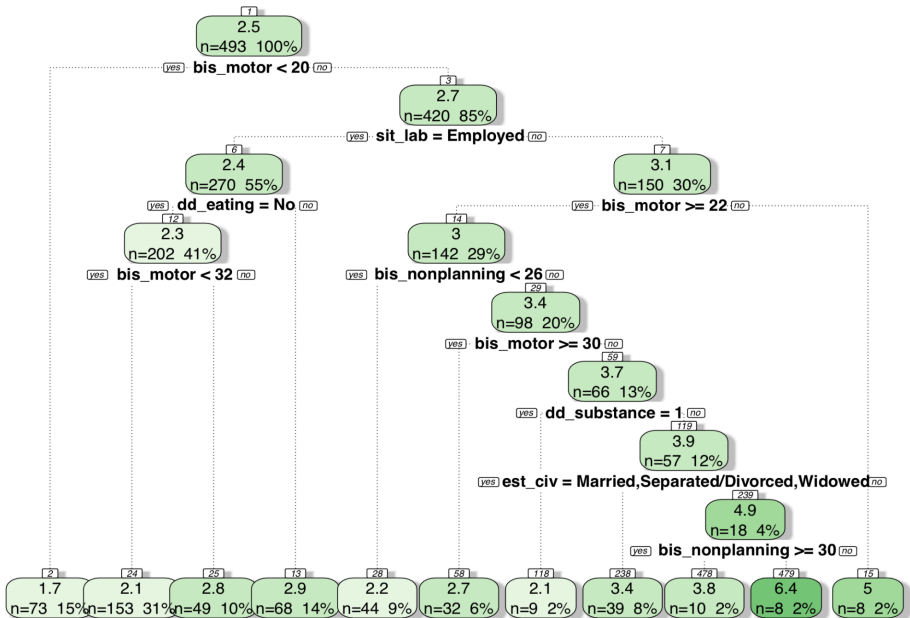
1
2.5
n=493 100%
yes bis_motor < 20 no

3
2.7
n=420 85%
yes sit_lab = Employed no

6
2.4
n=270 55%
yes dd_eating = No no

7
3.1
n=150 30%
yes bis_motor >= 22 no

12
2.3
n=202 41%
yes bis_motor < 32 no

14
3
n=142 29%
yes bis_nonplanning < 26 no

29
3.4
n=98 20%
yes bis_motor >= 30 no

59
3.7
n=66 13%
yes dd_substance = 1 no

119
3.9
n=57 12%
yes est_civ = Married,Separated/Divorced,Widowed no

239
4.9
n=18 4%
yes bis_nonplanning >= 30 no

2
1.7
n=73 15%

24
2.1
n=153 31%

25
2.8
n=49 10%

13
2.9
n=68 14%

28
2.2
n=44 9%

58
2.7
n=32 6%

118
2.1
n=9 2%

238
3.4
n=39 8%

478
3.8
n=10 2%

479
6.4
n=8 2%

15
5
n=8 2%